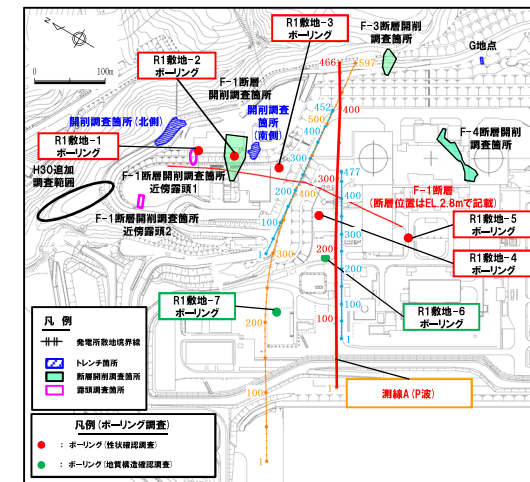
N

0

100m

R1敷地-3
ボーリング

F-3断層開削
調査箇所

G地点

R1敷地-2
ボーリング

F-1断層
開削調査箇所

開削調査箇所（北側）

開削調査
箇所
（南側）

R1敷地-1
ボーリング

F-4断層開削
調査箇所

H30追加
調査範囲

F-1断層開削調査箇所
近傍露頭1

F-1断層
（断層位置はEL.2.8mで記載）

F-1断層開削調査箇所
近傍露頭2

R1敷地-5
ボーリング

R1敷地-4
ボーリング

R1敷地-7
ボーリング

R1敷地-6
ボーリング

凡 例

発電所敷地境界線

トレンチ箇所

断層開削調査箇所

露頭調査箇所

測線A（P波）

凡例（ボーリング調査）

：ボーリング（性状確認調査）

：ボーリング（地質構造確認調査）

466
597
400
452
500
300
400
477
300
200
400
300
100
200
1
300
200
100
200
100
1
1
1